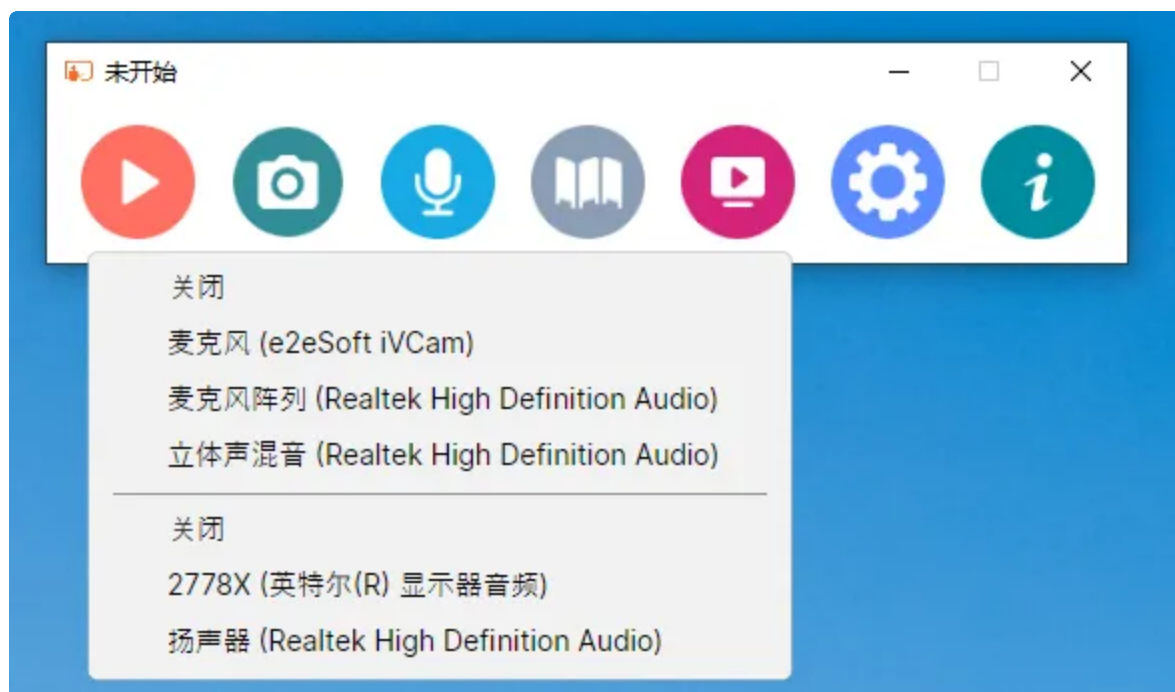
未开始

i

关闭

麦克风 (e2eSoft iVCam)

麦克风阵列 (Realtek High Definition Audio)

立体声混音 (Realtek High Definition Audio)

关闭

2778X (英特尔(R) 显示器音频)

扬声器 (Realtek High Definition Audio)